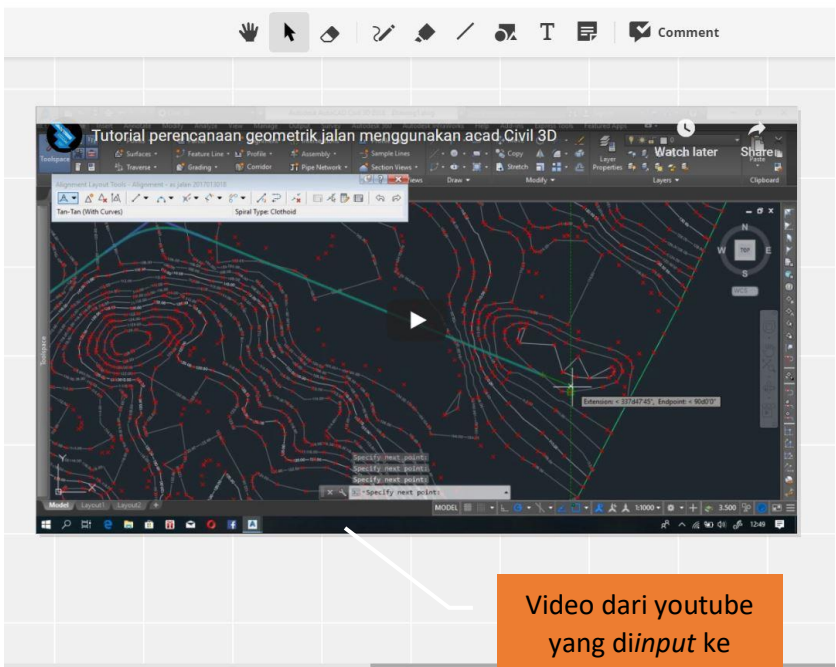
Comment

Tutorial perencanaan geometrik jalan menggunakan acad Civil 3D

Watch later

Share

Toolspace

Surfaces

Traverse

Feature Line

Grading

Profile

Corridor

Assembly

Pipe Network

Sample Lines

Section Views

Copy

Stretch

Layer Properties

Draw

Modify

Layers

Clipboard

Paste

Alignment Layout Tools - Alignment - as jalan 20170310

Tan-Tan (With Curves)

Spiral Type: Clothoid

TOP

N

W

E

S

WCS

Extension: < 337d47'45", Endpoint: < 90d0'0"

Specify next point:

Specify next point:

Specify next point:

Specify next point:

Model

Layout1

Layout2

MODEL

1:1000

3.500

12:49

Video dari youtube yang di*input* ke